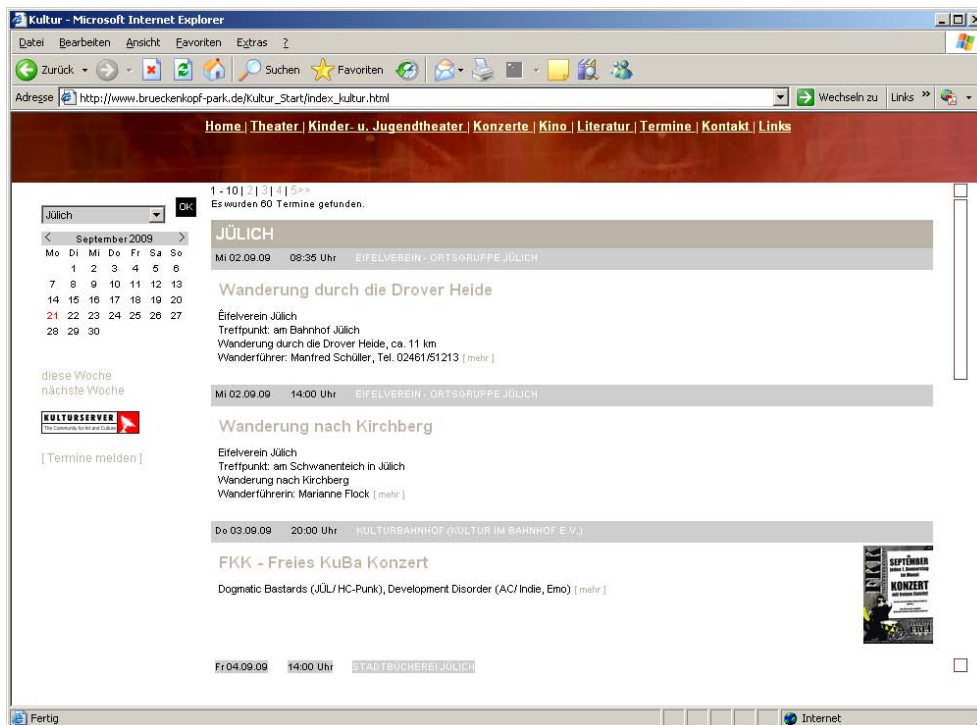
Kultur - Microsoft Internet Explorer

Datei Bearbeiten Ansicht Favoriten Extras ?

Zurück Suchen Favoriten

Adresse http://www.brueckenkopf-park.de/Kultur_Start/index_kultur.html Wechseln zu Links »

Home | Theater | Kinder- u. Jugendtheater | Konzerte | Kino | Literatur | Termine | Kontakt | Links

Jülich OK

September 2009

| Mo | Di | Mi | Do | Fr | Sa | So |
|---|---|---|---|---|---|---|
| | 1 | 2 | 3 | 4 | 5 | 6 |
| 7 | 8 | 9 | 10 | 11 | 12 | 13 |
| 14 | 15 | 16 | 17 | 18 | 19 | 20 |
| 21 | 22 | 23 | 24 | 25 | 26 | 27 |
| 28 | 29 | 30 | | | | |

diese Woche
nächste Woche

KULTURSERVER The Community for Art and Culture

[ Termine melden ]

1 - 10 | 2 | 3 | 4 | 5>>
Es wurden 60 Termine gefunden.

JÜLICH

Mi 02.09.09 08:35 Uhr EIFELVEREIN - ORTSGRUPPE JÜLICH

Wanderung durch die Drover Heide

Eifelverein Jülich
Treffpunkt: am Bahnhof Jülich
Wanderung durch die Drover Heide, ca. 11 km
Wanderführer: Manfred Schüller, Tel. 02461/51213 [ mehr ]

Mi 02.09.09 14:00 Uhr EIFELVEREIN - ORTSGRUPPE JÜLICH

Wanderung nach Kirchberg

Eifelverein Jülich
Treffpunkt: am Schwanenteich in Jülich
Wanderung nach Kirchberg
Wanderführerin: Marianne Flock [ mehr ]

Do 03.09.09 20:00 Uhr KULTURBAHNHOF (KULTUR IM BAHNHOF E.V.)

FKK - Freies KuBa Konzert

Dogmatic Bastards (JÜL/ HC-Punk), Development Disorder (AC/ Indie, Emo) [ mehr ]

SEPTEMBER KONZERT

Fr 04.09.09 14:00 Uhr STADTBÜCHEREI JÜLICH

Fertig Internet